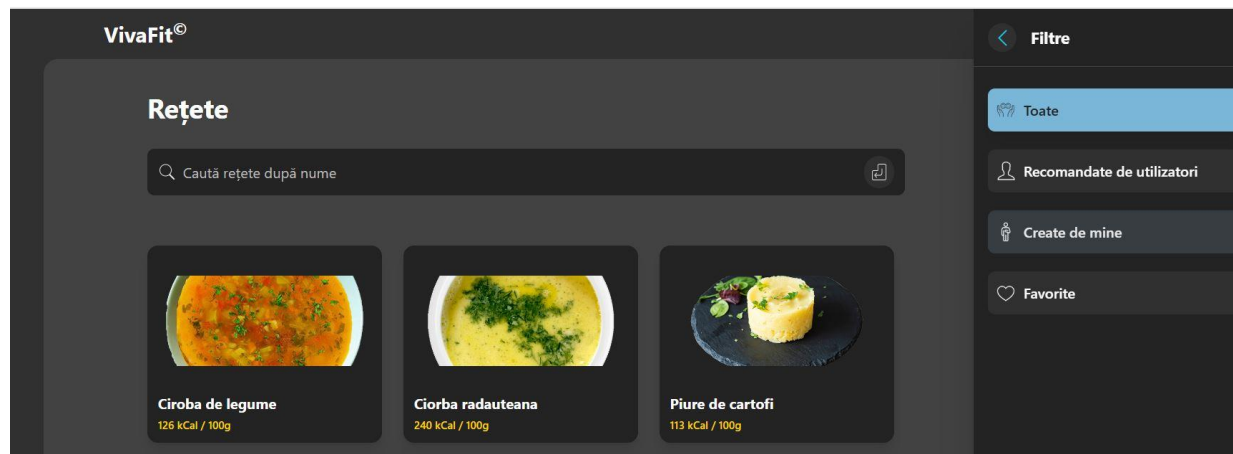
VivaFit©

Rețete

Caută rețete după nume

Ciroba de legume
126 kCal / 100g

Ciorba radauteana
240 kCal / 100g

Piure de cartofi
113 kCal / 100g

Filtre

Toate

Recomandate de utilizatori

Create de mine

Favorite